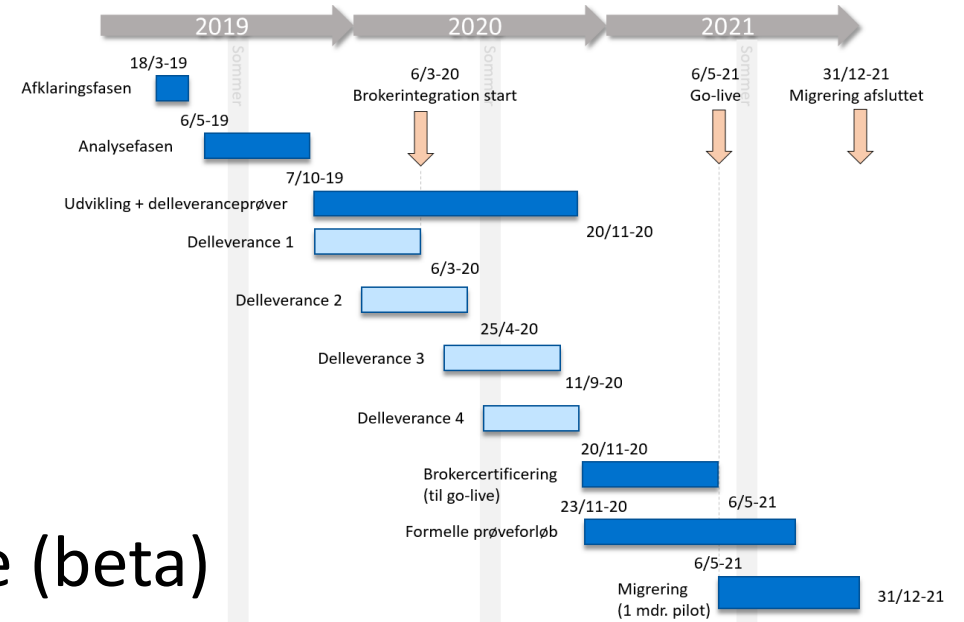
2019
2020
2021
Sommer
Sommer
Sommer

18/3-19
Afklaringsfasen
6/3-20
Brokerintegration start
6/5-21
Go-live
31/12-21
Migrering afsluttet
6/5-19
Analysefasen
7/10-19
Udvikling + delleveranceprøver
20/11-20
Delleverance 1
6/3-20
Delleverance 2
25/4-20
Delleverance 3
11/9-20
Delleverance 4
20/11-20
Brokercertificering (til go-live)
23/11-20
6/5-21
Formelle prøveforløb
6/5-21
Migrering (1 mdr. pilot)
31/12-21

e (beta)